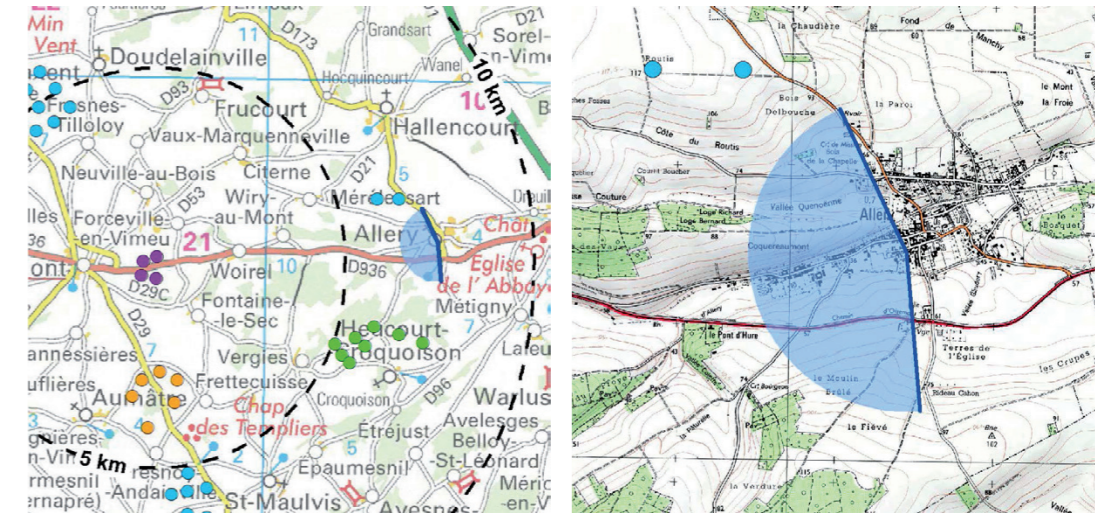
Min Vent
Doudelainville
Limeux
Grandsart
Sorel-en-Vimeu
10 km
11
D173
Hocquincourt
Wanel
10
Frucourt
D93
Fresnes-Tilloloy
Vaux-Marquenneville
Hallencourt
Neuville-au-Bois
Citerne
D21
Méridelsart
5
D53
Wiry-au-Mont
Forceville-en-Vimeu
21
Allery
Chap
Woirel
10
D936
Eglise de l' Abbaye
D29C
Fontaine-le-Sec
Métigny
D29
Hescourt-Croquoison
Vergies
Laleu
7
Frettecuisse
Aumâtre
Croquoison
D96
Walus
Chap des Templiers
Avelesges
5 km
Étréjust
Belloy-St-Léonard
Epaumesnil
St-Maulvis
Avesnes
Andainville

la Chaudière
Fond de Manchy
Routis
le Mont
la Froie
Bois Dolbouche
la Paroi
Côte du Routis
Couture
Loge Richard
Loge Bernard
Vallée Quenotone
la Chapelle
Allery
Coquereaumont
le Bosquet
le Pont d'Hure
Terres de l'Église
les Crupes
le Moulin Brûlé
Rideau Cahon
le Fièvé
la Verdure